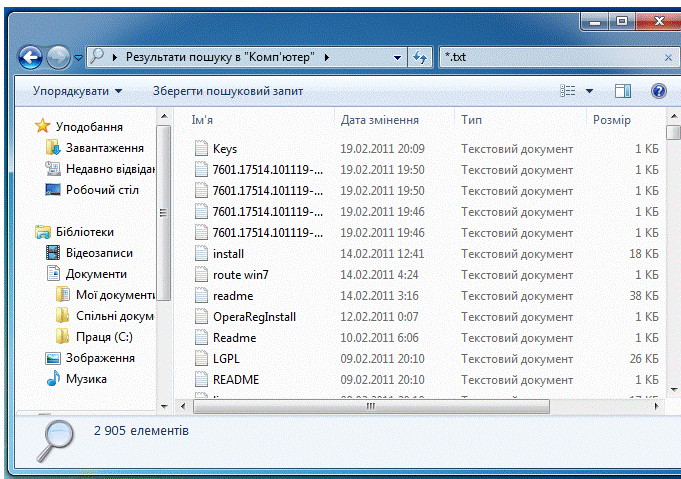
Результати пошуку в "Комп'ютер"

*.txt

Упорядкувати ▾ Зберегти пошуковий запит

Уподобання
Завантаження
Недавно відвідан
Робочий стіл

Бібліотеки
Відеозаписи
Документи
Мої документи
Спільні докум
Праця (C:)
Зображення
Музика

| Ім'я | Дата змінення | Тип | Розмір |
|---|---|---|---|
| Keys | 19.02.2011 20:09 | Текстовий документ | 1 КБ |
| 7601.17514.101119-... | 19.02.2011 19:50 | Текстовий документ | 1 КБ |
| 7601.17514.101119-... | 19.02.2011 19:50 | Текстовий документ | 1 КБ |
| 7601.17514.101119-... | 19.02.2011 19:46 | Текстовий документ | 1 КБ |
| 7601.17514.101119-... | 19.02.2011 19:46 | Текстовий документ | 1 КБ |
| install | 14.02.2011 12:41 | Текстовий документ | 18 КБ |
| route win7 | 14.02.2011 4:24 | Текстовий документ | 1 КБ |
| readme | 14.02.2011 3:16 | Текстовий документ | 38 КБ |
| OperaRegInstall | 12.02.2011 0:07 | Текстовий документ | 1 КБ |
| Readme | 10.02.2011 6:06 | Текстовий документ | 1 КБ |
| LGPL | 09.02.2011 20:10 | Текстовий документ | 26 КБ |
| README | 09.02.2011 20:10 | Текстовий документ | 1 КБ |

2 905 елементів